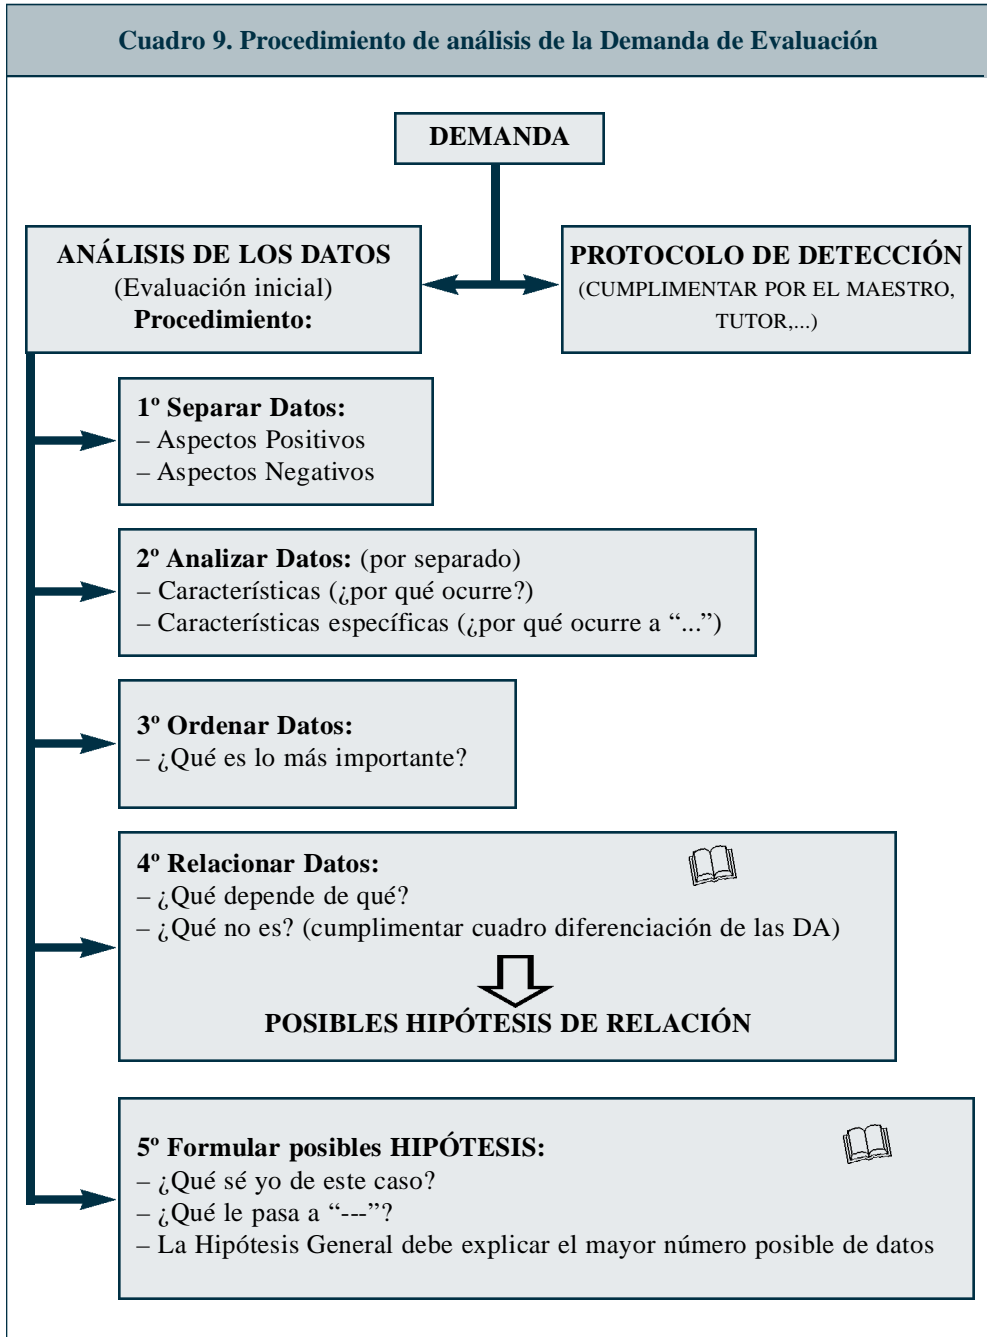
Cuadro 9. Procedimiento de análisis de la Demanda de Evaluación

DEMANDA

ANÁLISIS DE LOS DATOS
(Evaluación inicial)
Procedimiento:

PROTOCOLO DE DETECCIÓN
(CUMPLIMENTAR POR EL MAESTRO, TUTOR,...)

1º Separar Datos:
– Aspectos Positivos
– Aspectos Negativos

2º Analizar Datos: (por separado)
– Características (¿por qué ocurre?)
– Características específicas (¿por qué ocurre a "..")

3º Ordenar Datos:
– ¿Qué es lo más importante?

4º Relacionar Datos:
– ¿Qué depende de qué?
– ¿Qué no es? (cumplimentar cuadro diferenciación de las DA)

POSIBLES HIPÓTESIS DE RELACIÓN

5º Formular posibles HIPÓTESIS:
– ¿Qué sé yo de este caso?
– ¿Qué le pasa a "---"?
– La Hipótesis General debe explicar el mayor número posible de datos